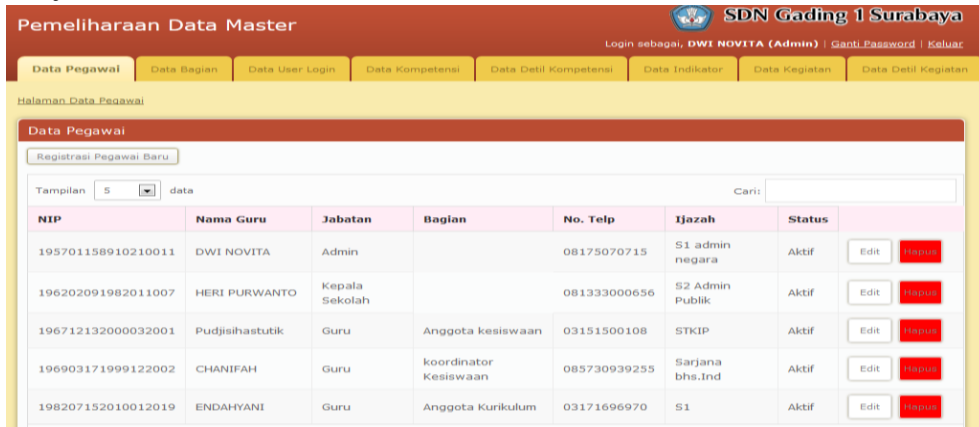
Pemeliharaan Data Master

SDN Gading 1 Surabaya

Login sebagai, DWI NOVITA (Admin) | Ganti Password | Keluar

Data Pegawai | Data Bagian | Data User Login | Data Kompetensi | Data Detil Kompetensi | Data Indikator | Data Kegiatan | Data Detil Kegiatan

Halaman Data Pegawai

Data Pegawai

Registrasi Pegawai Baru

Tampilan 5 data

Cari:

| NIP | Nama Guru | Jabatan | Bagian | No. Telp | Ijazah | Status | |
|---|---|---|---|---|---|---|---|
| 195701158910210011 | DWI NOVITA | Admin | | 08175070715 | S1 admin negara | Aktif | Edit Hapus |
| 196202091982011007 | HERI PURWANTO | Kepala Sekolah | | 081333000656 | S2 Admin Publik | Aktif | Edit Hapus |
| 196712132000032001 | Pudjisihastutik | Guru | Anggota kesiswaan | 03151500108 | STKIP | Aktif | Edit Hapus |
| 196903171999122002 | CHANIFAH | Guru | koordinator Kesiswaan | 085730939255 | Sarjana bhs.Ind | Aktif | Edit Hapus |
| 198207152010012019 | ENDAHYANI | Guru | Anggota Kurikulum | 03171696970 | S1 | Aktif | Edit Hapus |